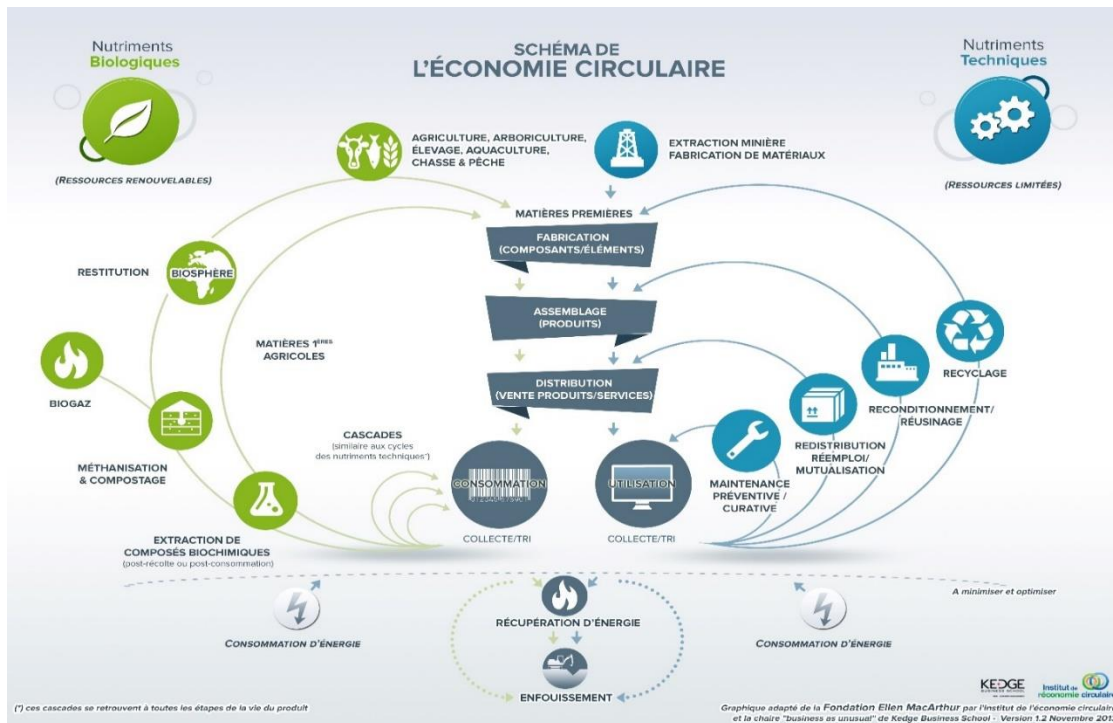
Nutriments
Biologiques

(RESSOURCES RENOUVELABLES)

SCHÉMA DE
L'ÉCONOMIE CIRCULAIRE

Nutriments
Techniques

(RESSOURCES LIMITÉES)

AGRICULTURE, ARBORICULTURE, ÉLEVAGE, AQUACULTURE, CHASSE & PÊCHE

EXTRACTION MINIÈRE
FABRICATION DE MATÉRIAUX

MATIÈRES PREMIÈRES

FABRICATION
(COMPOSANTS/ÉLÉMENTS)

ASSEMBLAGE
(PRODUITS)

DISTRIBUTION
(VENTE PRODUITS/SERVICES)

RESTITUTION

BIOSPHÈRE

MATIÈRES $1^{ÈRES}$ AGRICOLES

BIOGAZ

MÉTHANISATION & COMPOSTAGE

CASCADES
(similaire aux cycles des nutriments techniques*)

CONSOMMATION

UTILISATION

RECYCLAGE

RECONDITIONNEMENT/ RÉUSINAGE

REDISTRIBUTION RÉEMPLOI/ MUTUALISATION

MAINTENANCE PRÉVENTIVE / CURATIVE

EXTRACTION DE COMPOSÉS BIOCHIMIQUES
(post-récolte ou post-consommation)

COLLECTE/TRI

COLLECTE/TRI

A minimiser et optimiser

CONSOMMATION D'ÉNERGIE

RÉCUPÉRATION D'ÉNERGIE

CONSOMMATION D'ÉNERGIE

ENFOUISSEMENT

(*) ces cascades se retrouvent à toutes les étapes de la vie du produit

KEDGE

Institut de l'économie circulaire

Graphique adapté de la Fondation Ellen MacArthur par l'Institut de l'économie circulaire et la chaire "business as unusual" de Kedge Business School - Version 1.2 Novembre 201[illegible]